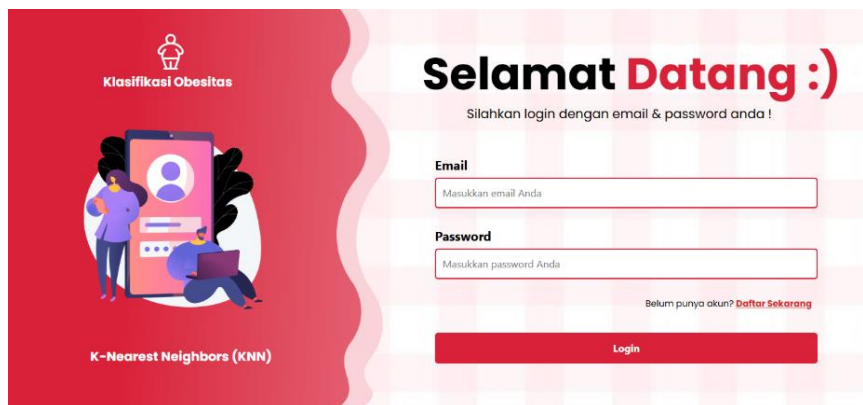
Klasifikasi Obesitas

K-Nearest Neighbors (KNN)

Selamat Datang :)

Silahkan login dengan email & password anda !

Email

Masukkan email Anda

Password

Masukkan password Anda

Belum punya akun? Daftar Sekarang

Login